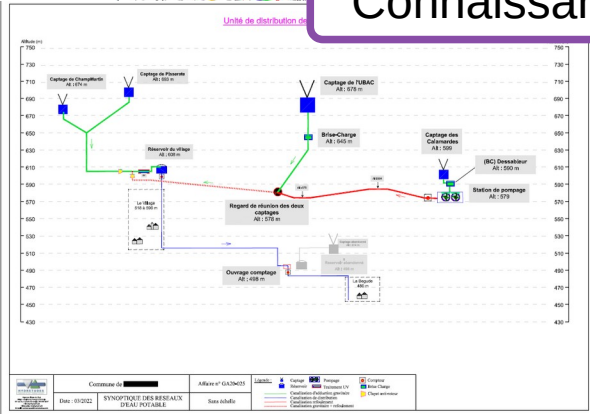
Connaissan

Unité de distribution de

Altitude (m)
750
730
710
690
670
650
630
610
590
570
550
530
510
490
470
450
430

Captage de ChampMartin Alt : 674 m

Captage de Pissarde Alt : 680 m

Captage de l'UBAC Alt : 678 m

Brise-Charge Alt : 645 m

Réservoir du village Alt : 608 m

Captage des Calanardes Alt : 588

(BC) Dessableur Alt : 590 m

Station de pompage Alt : 579

Regard de réunion des deux captages Alt : 578 m

Le Village 518 à 598 m

Ouvrage comptage Alt : 498 m

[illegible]

La Baguèle 480 m

Commune de

Affaire n° GA20-035

Date : 03/2022

SYNOPTIQUE DES RESEAUX D'EAU POTABLE

Sans échelle

Légende :
Captage
Réservoir
Pompage
Traitement UV
Compteur
Brise-Charge
Clapet anti-retour
Canalisation d'adduction gravitaire
Canalisation de distribution
Canalisation refoulement
Canalisation gravitaire + refoulement